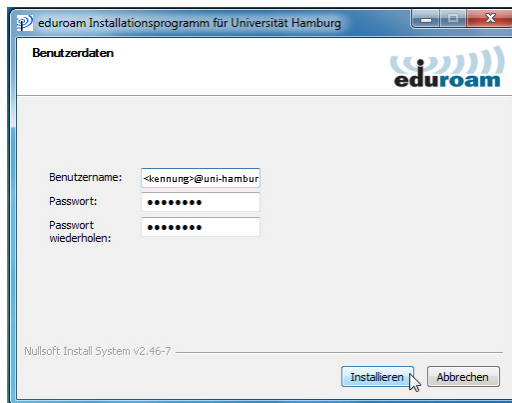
eduroam Installationsprogramm für Universität Hamburg

Benutzerdaten

eduroam

Benutzername: <kennung>@uni-hambur

Passwort: ●●●●●●●●

Passwort wiederholen: ●●●●●●●●

Nullsoft Install System v2.46-7

Installieren

Abbrechen